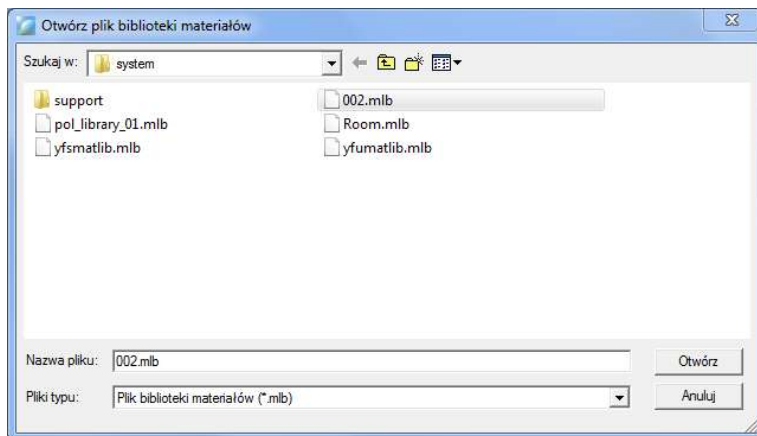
Otwórz plik biblioteki materiałów

Szukaj w: system

support
pol_library_01.mlb
yfsmatlib.mlb
002.mlb
Room.mlb
yfumatlib.mlb

Nazwa pliku: 002.mlb
Otwórz

Pliki typu: Plik biblioteki materiałów (*.mlb)
Anuluj